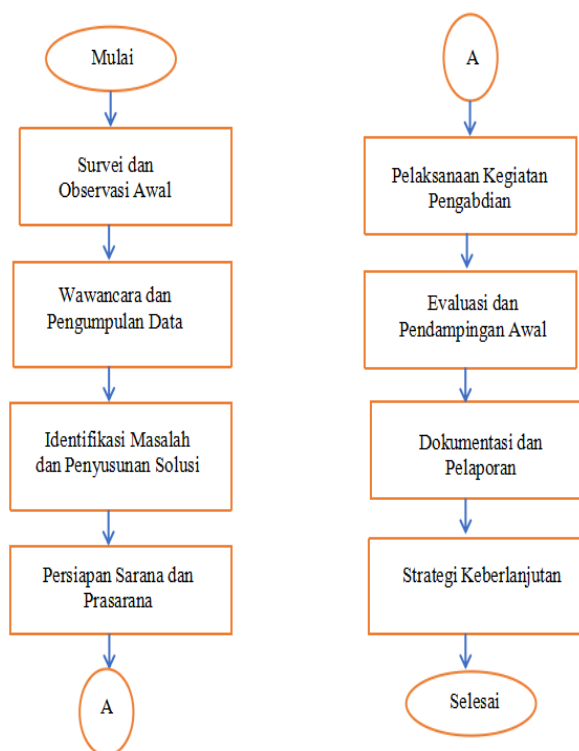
Mulai

Survei dan Observasi Awal

Wawancara dan Pengumpulan Data

Identifikasi Masalah dan Penyusunan Solusi

Persiapan Sarana dan Prasarana

A

A

Pelaksanaan Kegiatan Pengabdian

Evaluasi dan Pendampingan Awal

Dokumentasi dan Pelaporan

Strategi Keberlanjutan

Selesai